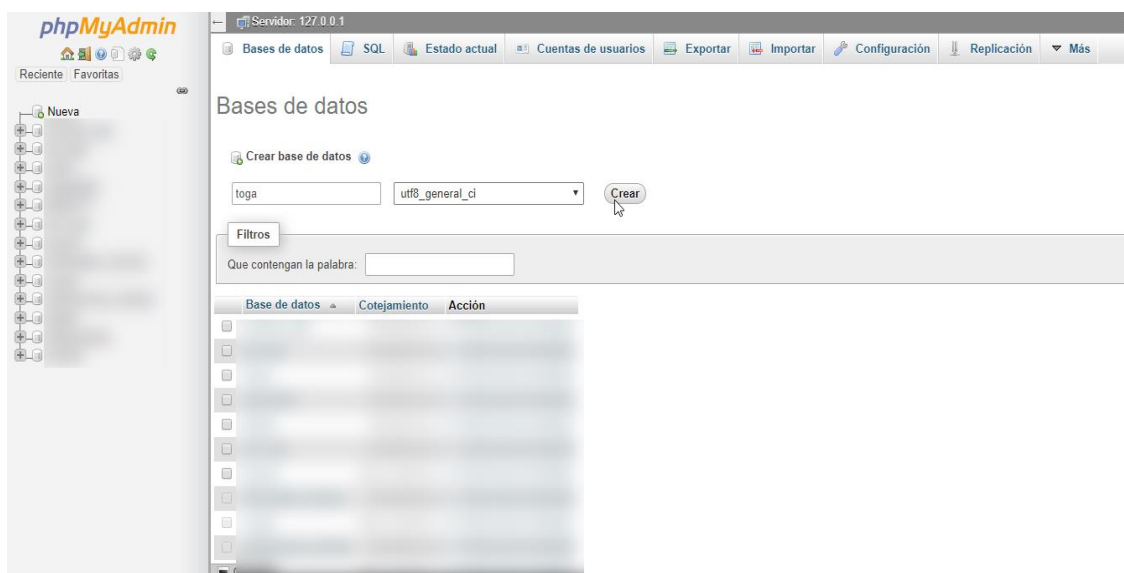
phpMyAdmin

Reciente Favoritas

Nueva

Servidor: 127.0.0.1

Bases de datos | SQL | Estado actual | Cuentas de usuarios | Exportar | Importar | Configuración | Replicación | Más

Bases de datos

Crear base de datos

toga

utf8_general_ci

Crear

Filtros

Que contengan la palabra:

| Base de datos | Cotejamiento | Acción |
|---|---|---|